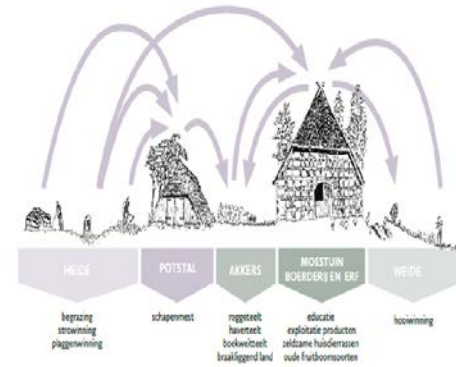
HEIDE

begrazing
strowinning
plaggenwinning

POTSTAL

schapenmest

AKKERS

roggeteelt
haverteelt
boekweitteelt
braakliggend land

MOESTUIN
BOERDERIJ EN ERF

educatie
exploitatie producten
zeldzame huisdierrassen
oude fruitboomsoorten

WEIDE

hooiwinning